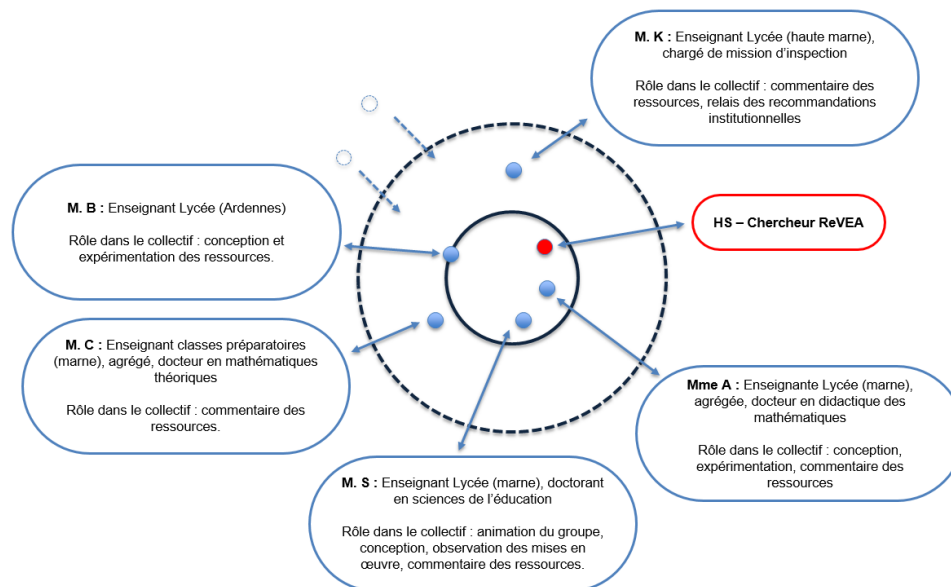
**M. K :** Enseignant Lycée (haute marne), chargé de mission d'inspection

Rôle dans le collectif : commentaire des ressources, relais des recommandations institutionnelles

**M. B :** Enseignant Lycée (Ardennes)

Rôle dans le collectif : conception et expérimentation des ressources.

**HS – Chercheur ReVEA**

**M. C :** Enseignant classes préparatoires (marne), agrégé, docteur en mathématiques théoriques

Rôle dans le collectif : commentaire des ressources.

**Mme A :** Enseignante Lycée (marne), agrégée, docteur en didactique des mathématiques

Rôle dans le collectif : conception, expérimentation, commentaire des ressources

**M. S :** Enseignant Lycée (marne), doctorant en sciences de l'éducation

Rôle dans le collectif : animation du groupe, conception, observation des mises en œuvre, commentaire des ressources.